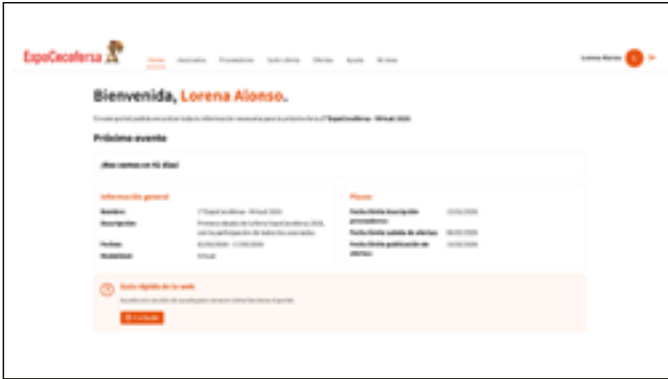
ExpoCecoferia

Inicio Asociados Proveedores Tu/a cliente Ofertas Ayuda Mi área

Lorena Alonso L

Bienvenida, Lorena Alonso.

En este portal podrás encontrar toda la información necesaria para la próxima feria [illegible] ExpoCecoferia - Virtual 2026.

Próximo evento

¡Nos vemos en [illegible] días!

Información general

Nombre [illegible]
Descripción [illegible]
Fechas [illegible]
Modalidad Virtual

Plazos

Fecha límite inscripción proveedores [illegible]
Fecha límite subida de ofertas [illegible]
Fecha límite publicación de ofertas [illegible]

Guía rápida de la web

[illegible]

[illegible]